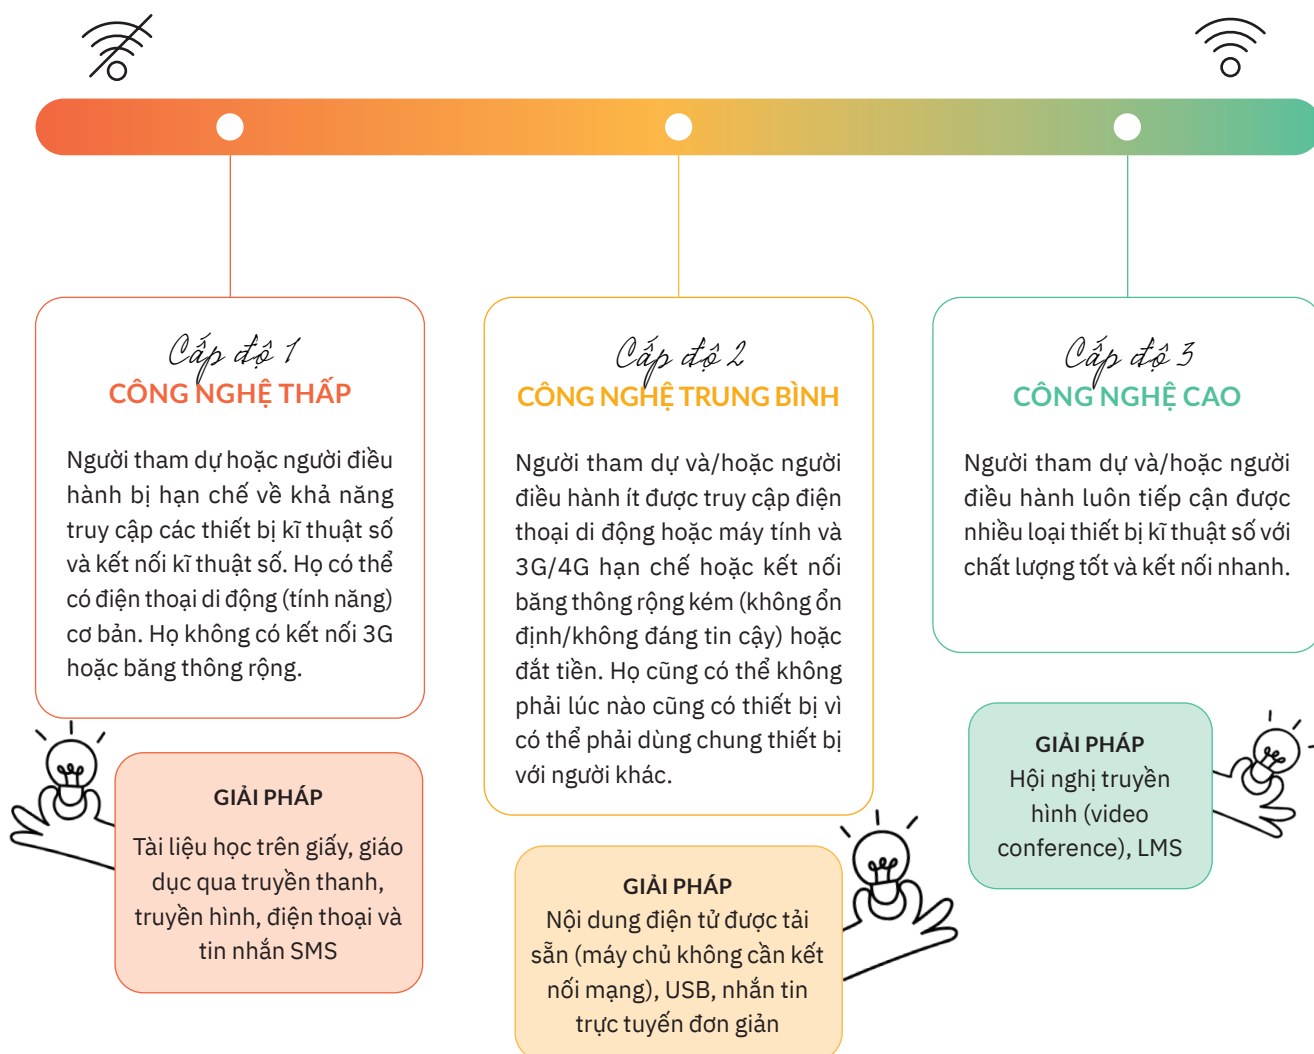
Cấp độ 1
CÔNG NGHỆ THẤP

Người tham dự hoặc người điều hành bị hạn chế về khả năng truy cập các thiết bị kĩ thuật số và kết nối kĩ thuật số. Họ có thể có điện thoại di động (tính năng) cơ bản. Họ không có kết nối 3G hoặc băng thông rộng.

GIẢI PHÁP
Tài liệu học trên giấy, giáo dục qua truyền thanh, truyền hình, điện thoại và tin nhắn SMS

Cấp độ 2
CÔNG NGHỆ TRUNG BÌNH

Người tham dự và/hoặc người điều hành ít được truy cập điện thoại di động hoặc máy tính và 3G/4G hạn chế hoặc kết nối băng thông rộng kém (không ổn định/không đáng tin cậy) hoặc đắt tiền. Họ cũng có thể không phải lúc nào cũng có thiết bị vì có thể phải dùng chung thiết bị với người khác.

GIẢI PHÁP
Nội dung điện tử được tải sẵn (máy chủ không cần kết nối mạng), USB, nhắn tin trực tuyến đơn giản

Cấp độ 3
CÔNG NGHỆ CAO

Người tham dự và/hoặc người điều hành luôn tiếp cận được nhiều loại thiết bị kĩ thuật số với chất lượng tốt và kết nối nhanh.

GIẢI PHÁP
Hội nghị truyền hình (video conference), LMS